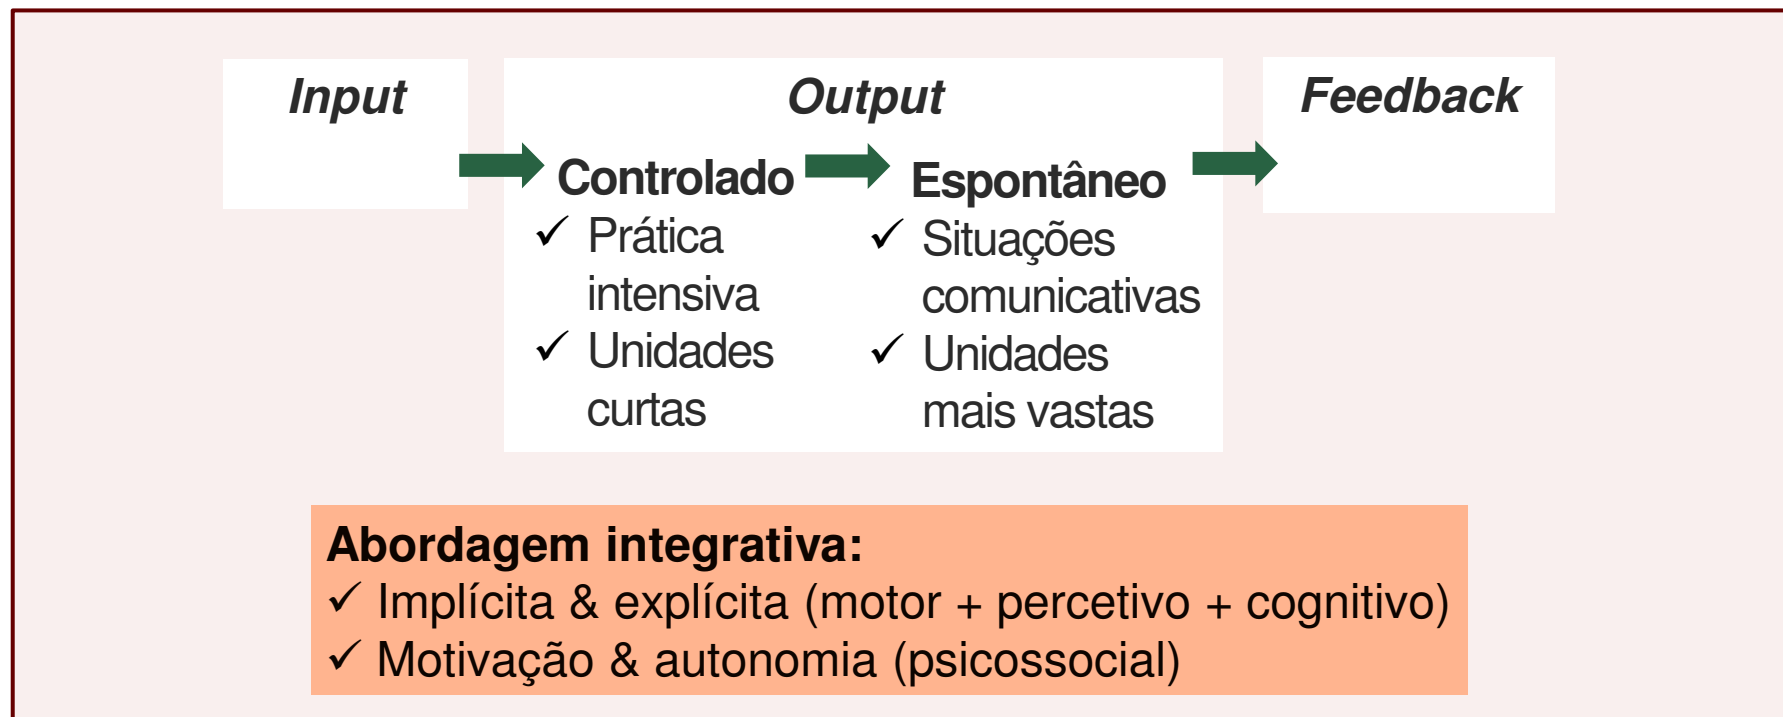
Input

Output

Controlado
✓ Prática intensiva
✓ Unidades curtas

Espontâneo
✓ Situações comunicativas
✓ Unidades mais vastas

Feedback

Abordagem integrativa:
✓ Implícita & explícita (motor + percetivo + cognitivo)
✓ Motivação & autonomia (psicossocial)